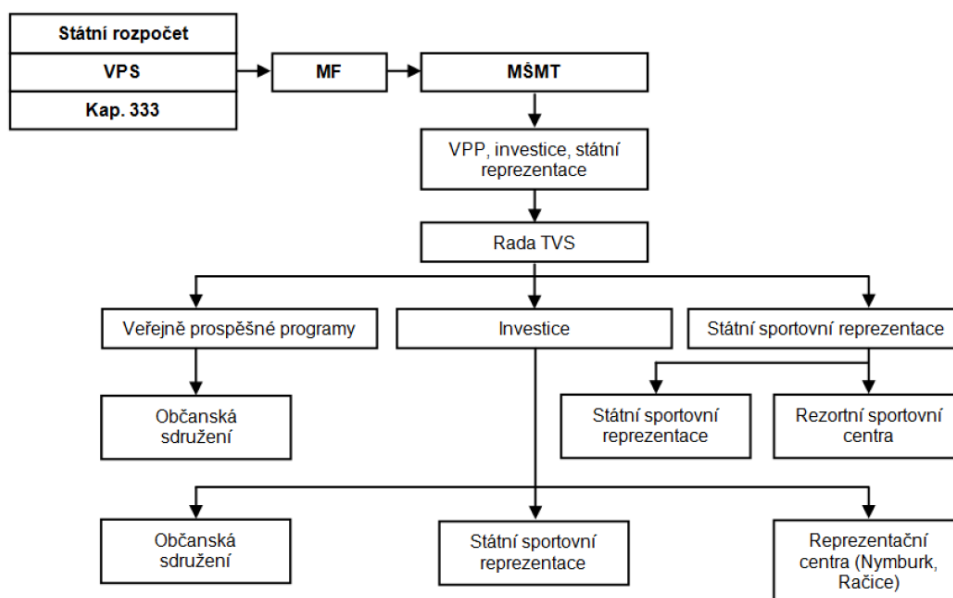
Státní rozpočet

VPS

Kap. 333

MF

MŠMT

VPP, investice, státní reprezentace

Rada TVS

Veřejně prospěšné programy

Investice

Státní sportovní reprezentace

Občanská sdružení

Státní sportovní reprezentace

Rezortní sportovní centra

Občanská sdružení

Státní sportovní reprezentace

Reprezentační centra (Nymburk, Račice)